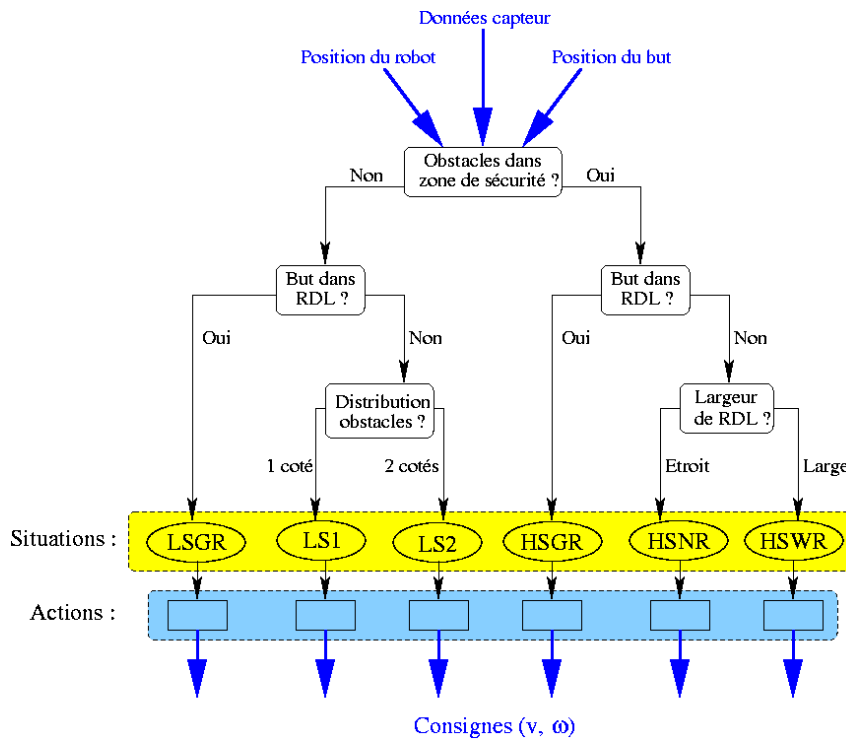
Données capteur

Position du robot

Position du but

Obstacles dans zone de sécurité ?

Non

Oui

But dans RDL ?

But dans RDL ?

Oui

Non

Oui

Non

Distribution obstacles ?

Largeur de RDL ?

1 coté

2 cotés

Etroit

Large

Situations :

LSGR

LS1

LS2

HSGR

HSNR

HSWR

Actions :

Consignes (v, $\omega$)